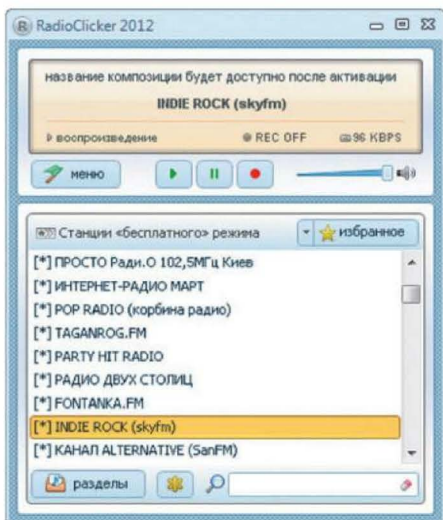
RadioClicker 2012

название композиции будет доступно после активации

INDIE ROCK (skyfm)

воспроизведение

REC OFF

96 KBPS

меню

Станции «бесплатного» режима

избранное

[*] ПРОСТО Ради.О 102,5МГц Киев
[*] ИНТЕРНЕТ-РАДИО МАРТ
[*] POP RADIO (корбина радио)
[*] TAGANROG.FM
[*] PARTY HIT RADIO
[*] РАДИО ДВУХ СТОЛИЦ
[*] FONTANKA.FM
[*] INDIE ROCK (skyfm)
[*] КАНАЛ ALTERNATIVE (SanFM)

разделы